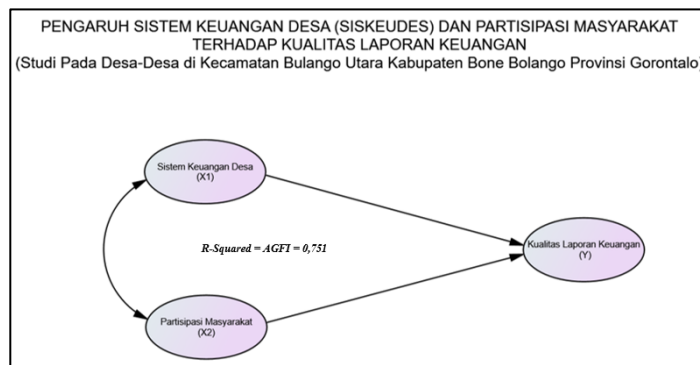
PENGARUH SISTEM KEUANGAN DESA (SISKEUDES) DAN PARTISIPASI MASYARAKAT TERHADAP KUALITAS LAPORAN KEUANGAN
(Studi Pada Desa-Desa di Kecamatan Bulango Utara Kabupaten Bone Bolango Provinsi Gorontalo)

Sistem Keuangan Desa
(X1)

R-Squared = AGFI = 0,751

Kualitas Laporan Keuangan
(Y)

Partisipasi Masyarakat
(X2)